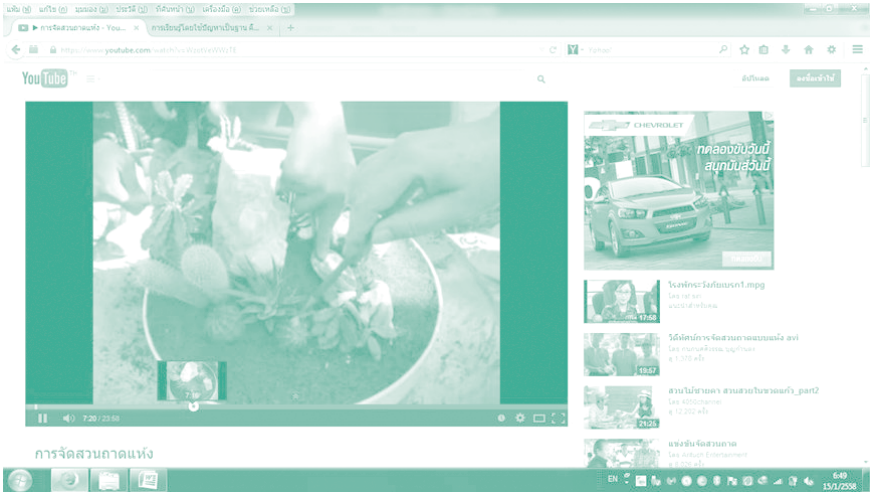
แฟ้ม (F) แก้ไข (E) มุมมอง (V) ประวัติ (S) ที่คั่นหน้า (B) เครื่องมือ (T) ช่วยเหลือ (H)

▶ การจัดสวนถาดแห่ง - You... × การเรียนรู้โดยใช้ปัญหาเป็นฐาน ดี... × +

https://www.youtube.com/watch?v=WosfreWWJTE

Yahoo

YouTube TH

อัปโหลด ลงชื่อเข้าใช้

7:20

7:20 / 23:58

CHEVROLET

ทดลองขับวันนี้ สนุกมันส์วันนี้

17:58
โรงพักระวังภัยแบรก1.mpg
โดย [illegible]

19:57
วิดีทัศน์การจัดสวนถาดแบบแห้ง .avi
โดย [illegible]
ดู 1,370 ครั้ง

21:26
สวนไม้ชายคา สวนสวยในขวดแก้ว_part2
โดย A300channel
ดู 12,262 ครั้ง

แข่งขันจัดสวนถาด
โดย Artbuch Entertainment
ดู 6,025 ครั้ง

การจัดสวนถาดแห่ง

EN

6:49
15/1/2558